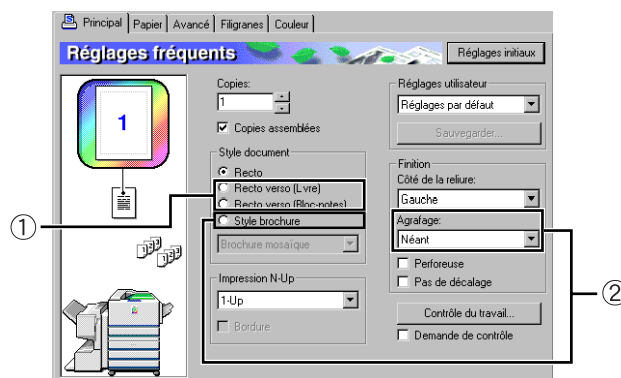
Principal | Papier | Avancé | Filigranes | Couleur

Réglages fréquents

Réglages initiaux

1

Copies:
1

Copies assemblées

Style document
Recto
Recto verso (Livre)
Recto verso (Bloc-notes)
Style brochure
Brochure mosaïque

Impression N-Up
1-Up
Bordure

Réglages utilisateur
Réglages par défaut
Sauvegarder...

Finition
Côté de la reliure:
Gauche
Agrafage:
Néant
Perforeuse
Pas de décalage

Contrôle du travail...
Demande de contrôle

①
②